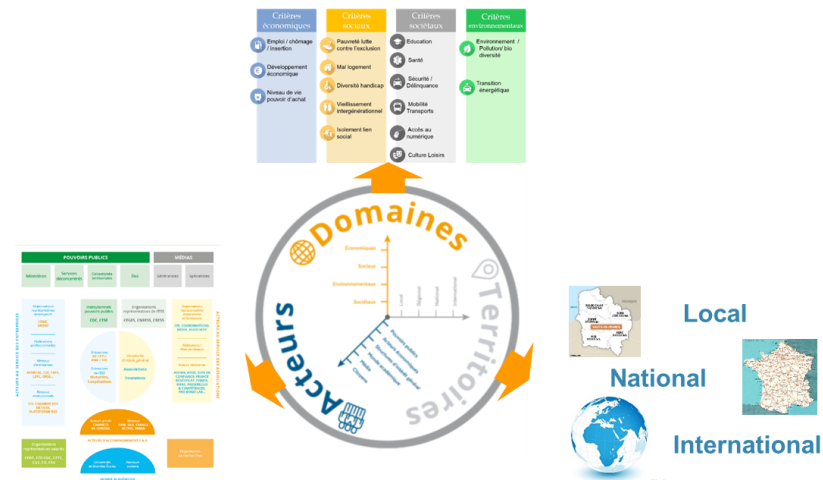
| Critères économiques | Critères sociaux | Critères sociaux | Critères environnementaux |
|---|---|---|---|
| Emploi / chômage / insertion | Pauvreté lutte contre l'exclusion | Education | Environnement / Pollution/ bio diversité |
| Développement économique | Mal logement | Santé | Transition énergétique |
| Niveau de vie pouvoir d'achat | Diversité handicap | Sécurité / Délinquance | |
| | Vieillissement intergénérationnel | Mobilité Transports | |
| | Isolement lien social | Accès au numérique | |
| | | Culture Loisirs | |

Domaines

Economiques

Sociaux

Environnementaux

Sociétaux

Local

Régional

National

International

Territoires

Acteurs

Pouvoirs publics

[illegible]

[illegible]

POUVOIRS PUBLICS

MÉDIAS

Ministères

Services déconcentrés

Collectivités territoriales

Elus

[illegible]

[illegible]

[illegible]

Local

National

International